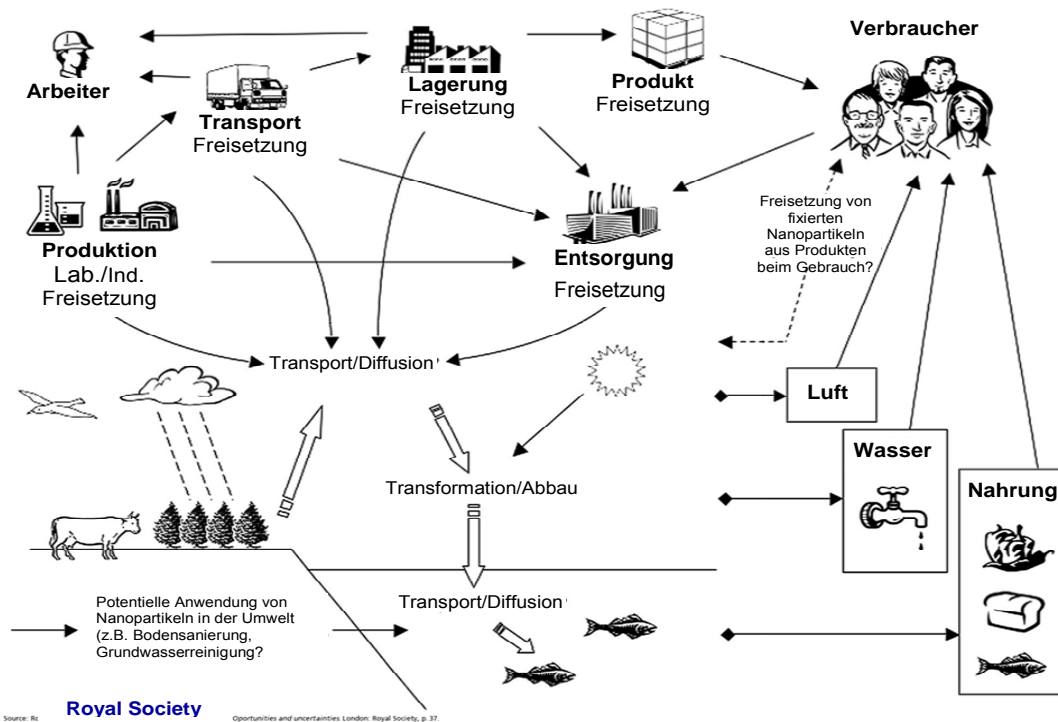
Verbraucher

Arbeiter

Lagerung
Freisetzung

Produkt
Freisetzung

Transport
Freisetzung

Produktion
Lab./Ind.
Freisetzung

Entsorgung
Freisetzung

Freisetzung von fixierten Nanopartikeln aus Produkten beim Gebrauch?

Transport/Diffusion

Luft

Wasser

Nahrung

Transformation/Abbau

Potentielle Anwendung von Nanopartikeln in der Umwelt (z.B. Bodensanierung, Grundwasserreinigung?

Transport/Diffusion

Source: Ro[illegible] Royal Society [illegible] Oportunities and uncertainties. London: Royal Society, p. 37.